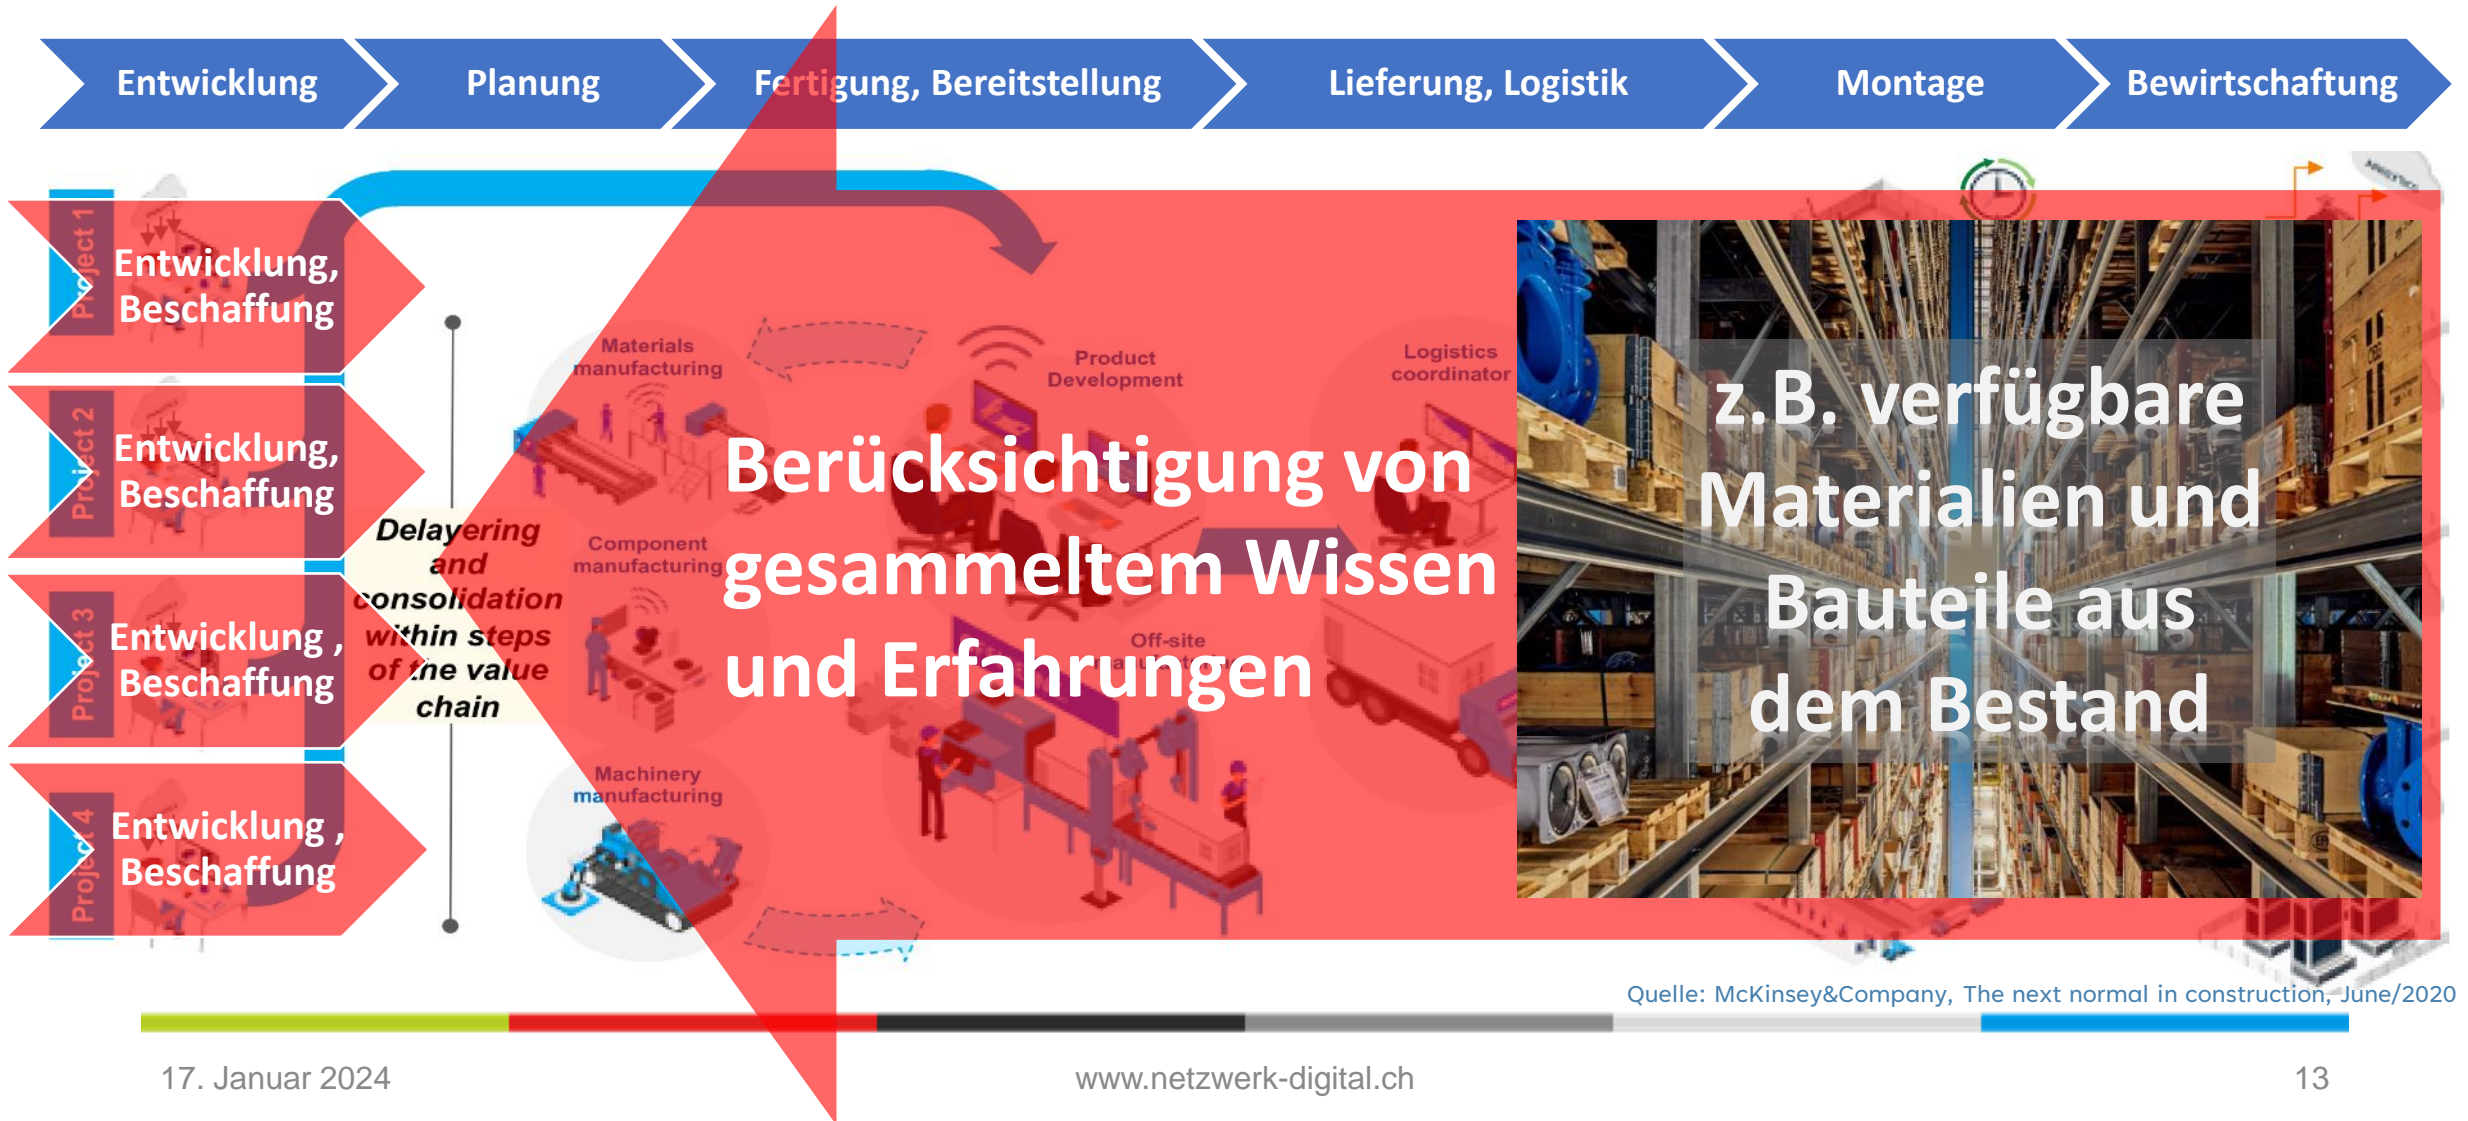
Entwicklung | Planung | Fertigung, Bereitstellung | Lieferung, Logistik | Montage | Bewirtschaftung

Project 1
Entwicklung, Beschaffung

Project 2
Entwicklung, Beschaffung

Project 3
Entwicklung , Beschaffung

Project 4
Entwicklung , Beschaffung

Delayering and consolidation within steps of the value chain

Materials manufacturing

Component manufacturing

Machinery manufacturing

Product Development

Logistics coordinator

Off-site

Berücksichtigung von gesammeltem Wissen und Erfahrungen

z.B. verfügbare Materialien und Bauteile aus dem Bestand

Quelle: McKinsey&Company, The next normal in construction, June/2020

17. Januar 2024

www.netzwerk-digital.ch

13